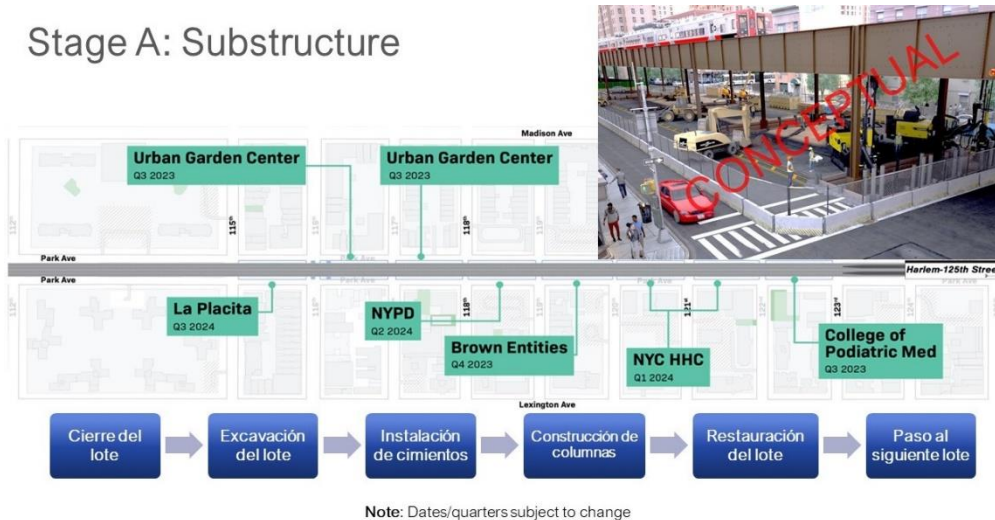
Stage A: Substructure

CONCEPTUAL

Madison Ave

Urban Garden Center
Q3 2023

Urban Garden Center
Q3 2023

115th

118th

Park Ave

Park Ave

Harlem-125th Stree

La Placita
Q3 2024

NYPD
Q2 2024

118th

Brown Entities
Q4 2023

NYC HHC
Q1 2024

121st

123rd

College of Podiatric Med
Q3 2023

Lexington Ave

Cierre del lote

Excavación del lote

Instalación de cimientos

Construcción de columnas

Restauración del lote

Paso al siguiente lote

Note: Dates/quarters subject to change